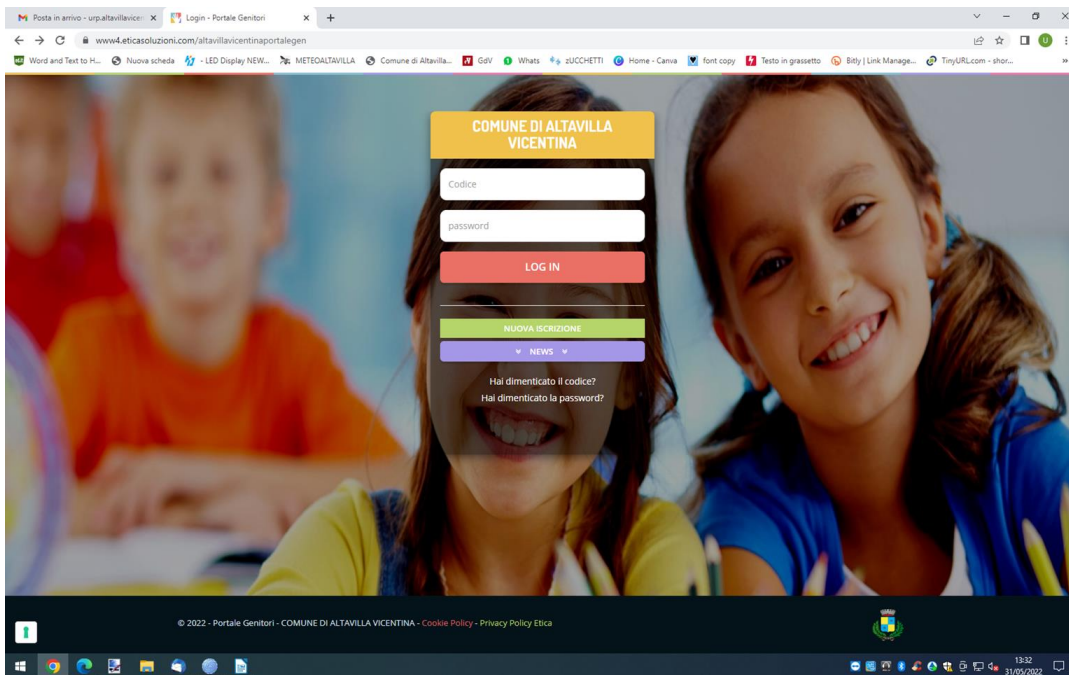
Posta in arrivo - urp.altavillavicen ×
Login - Portale Genitori ×
+

www4.eticasoluzioni.com/altavillavicentinaportalegen

Word and Text to H... Nuova scheda - LED Display NEW... METEOALTAVILLA Comune di Altavilla... GdV Whats zUCCHETTI Home - Canva font copy Testo in grassetto Bitly | Link Manage... TinyURL.com - shor...

COMUNE DI ALTAVILLA VICENTINA

Codice

password

LOG IN

NUOVA ISCRIZIONE

NEWS

Hai dimenticato il codice?
Hai dimenticato la password?

© 2022 - Portale Genitori - COMUNE DI ALTAVILLA VICENTINA - Cookie Policy - Privacy Policy Etica

13:32
31/05/2022